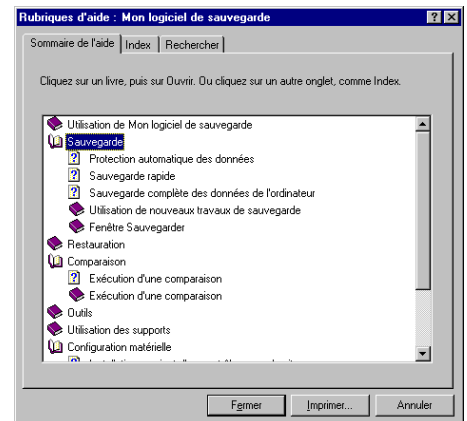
Rubriques d'aide : Mon logiciel de sauvegarde

Sommaire de l'aide | Index | Rechercher

Cliquez sur un livre, puis sur Ouvrir. Ou cliquez sur un autre onglet, comme Index.

Utilisation de Mon logiciel de sauvegarde
Sauvegarde
Protection automatique des données
Sauvegarde rapide
Sauvegarde complète des données de l'ordinateur
Utilisation de nouveaux travaux de sauvegarde
Fenêtre Sauvegarder
Restauration
Comparaison
Exécution d'une comparaison
Exécution d'une comparaison
Outils
Utilisation des supports
Configuration matérielle
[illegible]

Fermer | Imprimer... | Annuler